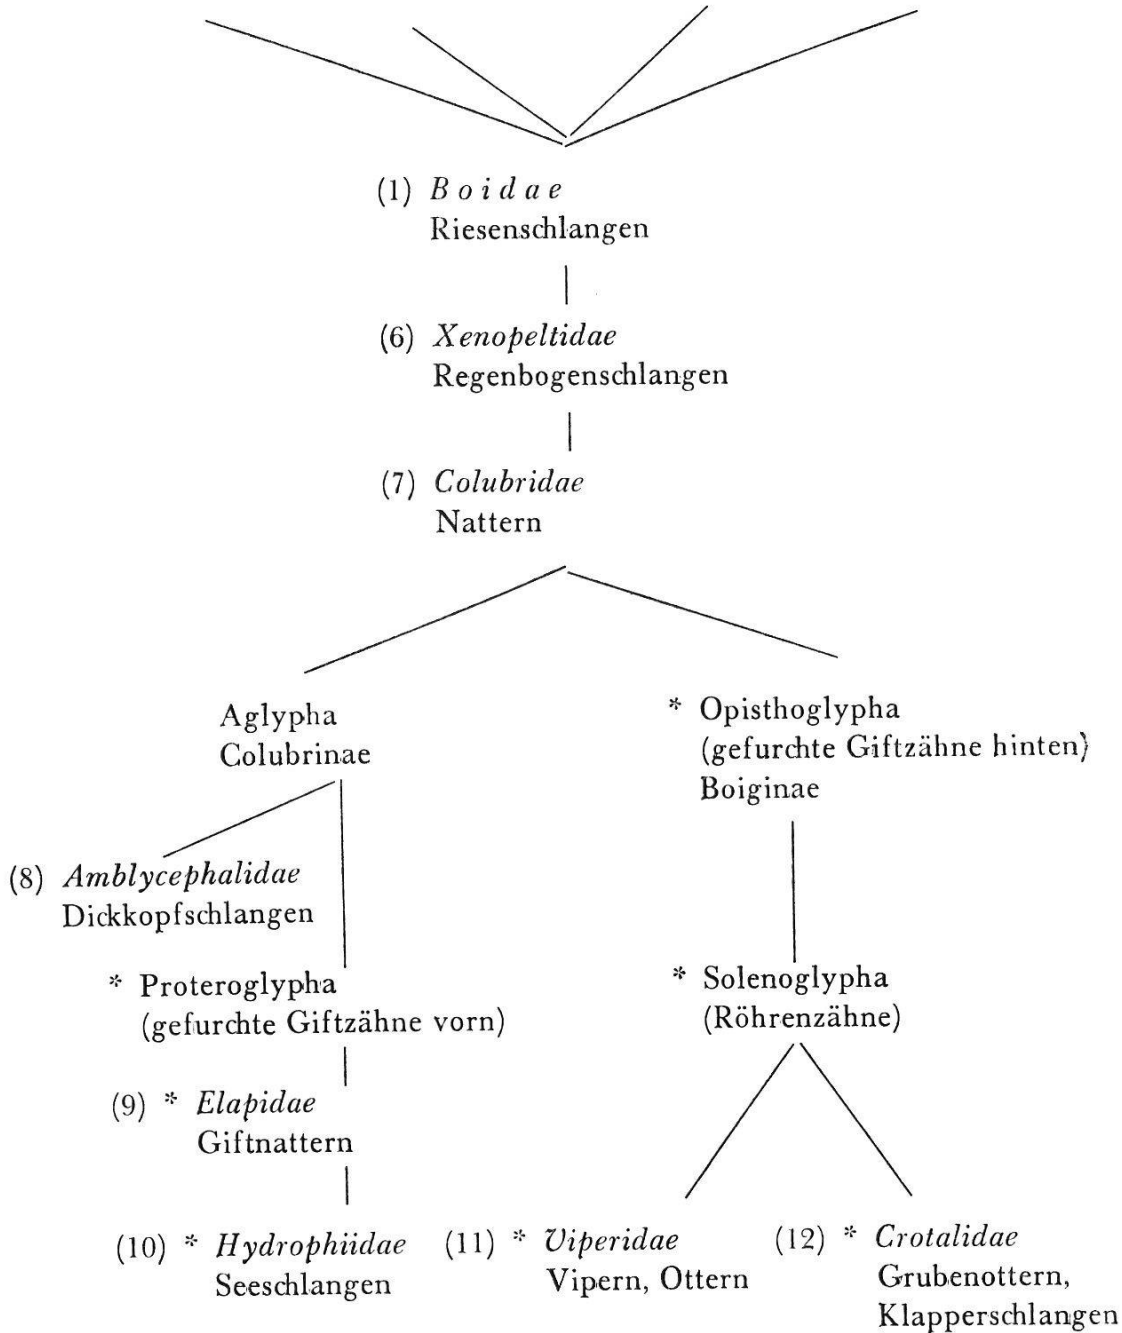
(1) *B o i d a e*
Riesenschlangen

(6) *Xenopeltidae*
Regenbogenschlangen

(7) *Colubridae*
Nattern

Aglypha
Colubrinae

\* Opisthoglypha
(gefurchte Giftzähne hinten)
Boiginae

(8) *Amblycephalidae*
Dickkopfschlangen

\* Proteroglypha
(gefurchte Giftzähne vorn)

(9) \* *Elapidae*
Giftnattern

\* Solenoglypha
(Röhrenzähne)

(10) \* *Hydrophiidae*
Seeschlangen

(11) \* *Viperidae*
Vipern, Ottern

(12) \* *Crotalidae*
Grubenottern,
Klapperschlangen